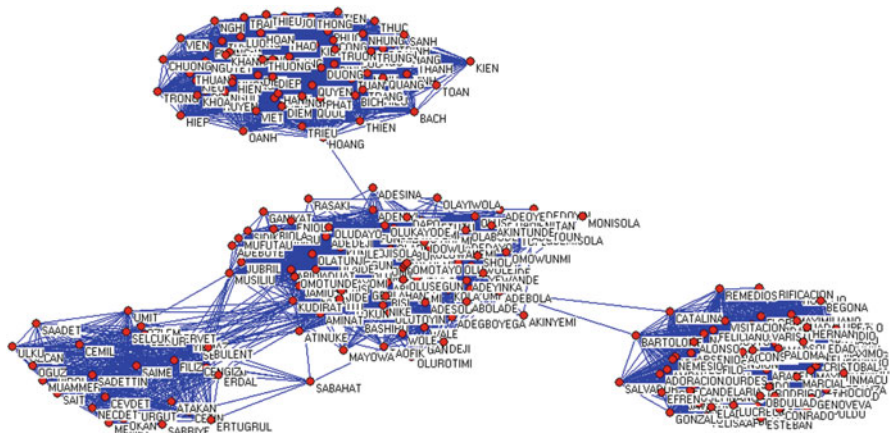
NGH TRAI THIEU THONG CEN THUC VIEN LUO HOAN PHU NHUNG SANH CHUONG NGU THAO TRUN TRUNG THANH KIEN THUAN THUONG DIEP DUONG QUANG TRONG KHOA HIEN UYEN TOAN HIEP VIET HANG PHAT BICH DIEM QUOC THIEN BACH OANH TRIEU HOANG

ADESINA RASAKI OLAYIWOLA GANIYAT ADENI ADEOYE MONISOLA OLUDAYO OLUKAYODE AKINTUNDE MUFUTAU OLATUNJI JUBRIL MUSILIU OMOTUNDE OLUWOLE OMOTAYO KUDIRAT AMINAT OLUSEGUN ADEYINKA ADEBOLA ADESOLA ADEGBOYEGA AKINYEMI ATINUKE BASHIRU MAYOWA GANDEJI OLUROTIMI OMOWUNMI OLUWOLE

SAADET UMIT SELCUK CEMIL BULENT OGUZ SAIME MUAMMER SADETTIN ERDAL SAIT NECDET CEVDET URGUT ATAKAN ERTUGRUL SABAHAT

REMEDIOS CATALINA BEGONA BARTOLO VISITACION HERNANDO PALOMA NEMESIO SALVADOR ADORACION MARCIAL INMACU GONZAL CONRADO GENOVEVA ESTEBAN